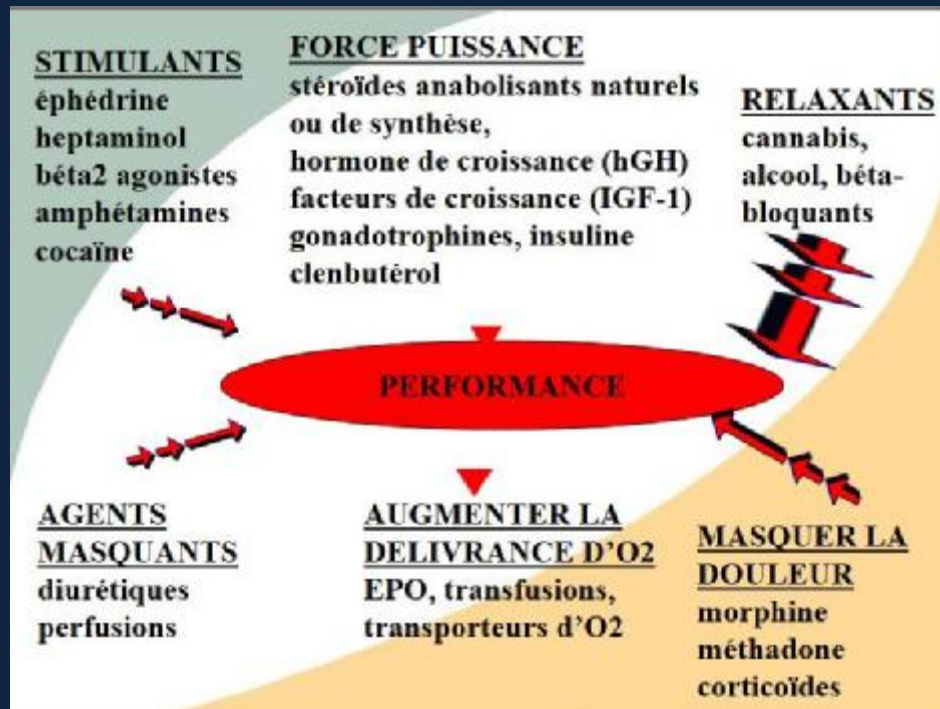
STIMULANTS
éphédrine
heptaminol
béta2 agonistes
amphétamines
cocaïne

FORCE PUISSANCE
stéroïdes anabolisants naturels ou de synthèse,
hormone de croissance (hGH)
facteurs de croissance (IGF-1)
gonadotrophines, insuline
clenbutérol

RELAXANTS
cannabis, alcool, béta-bloquants

PERFORMANCE

AGENTS MASQUANTS
diurétiques
perfusions

AUGMENTER LA DELIVRANCE D'O2
EPO, transfusions, transporteurs d'O2

MASQUER LA DOULEUR
morphine
méthadone
corticoïdes